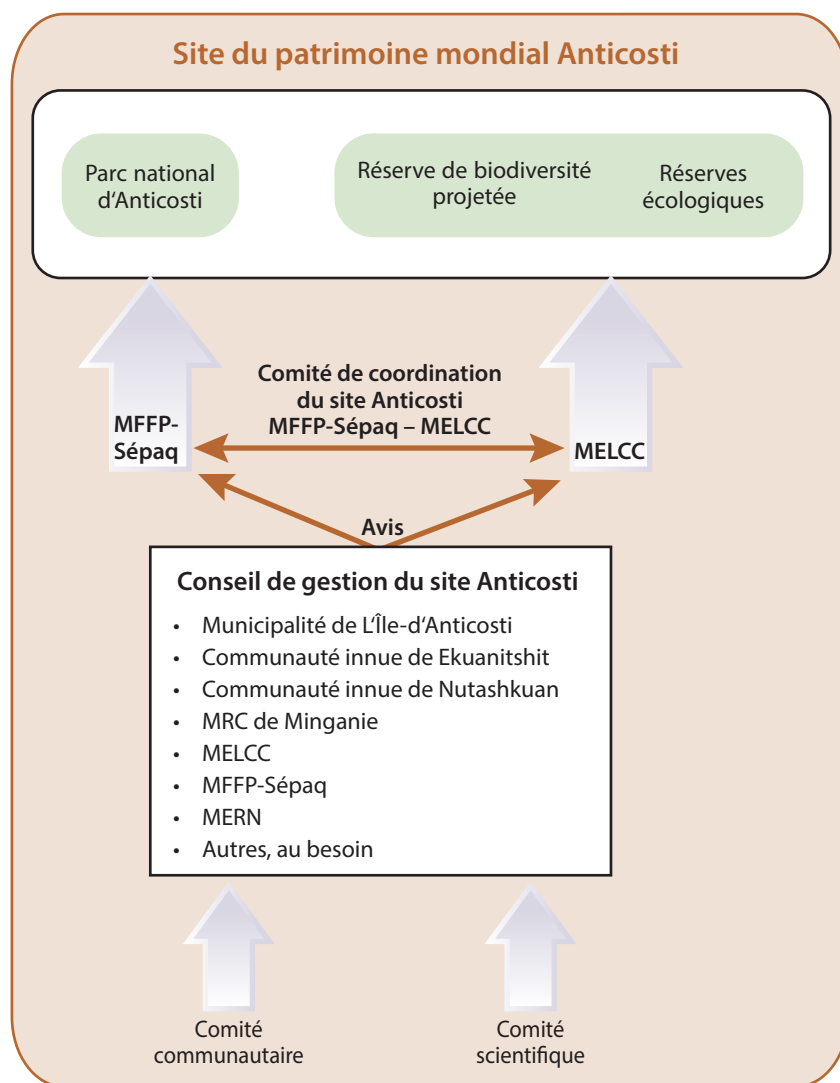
Site du patrimoine mondial Anticosti

Parc national d'Anticosti

Réserve de biodiversité projetée

Réserves écologiques

Comité de coordination du site Anticosti MFFP-Sépaq – MELCC

MFFP-Sépaq

MELCC

Avis

Conseil de gestion du site Anticosti

- Municipalité de L'Île-d'Anticosti
- Communauté innue de Ekuanitshit
- Communauté innue de Nutashkuan
- MRC de Minganie
- MELCC
- MFFP-Sépaq
- MERN
- Autres, au besoin

Comité communautaire

Comité scientifique